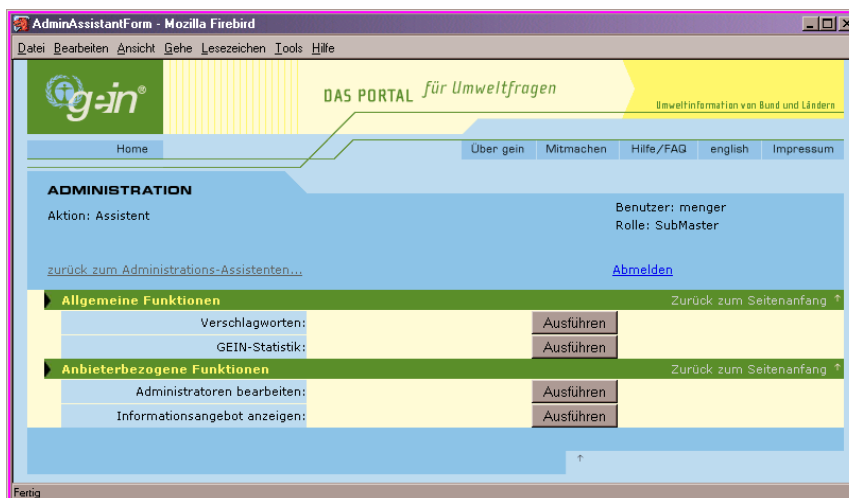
AdminAssistantForm - Mozilla Firebird

Datei Bearbeiten Ansicht Gehe Lesezeichen Tools Hilfe

g·e·in®

DAS PORTAL für Umweltfragen

Umweltinformation von Bund und Ländern

Home

Über gein | Mitmachen | Hilfe/FAQ | english | Impressum

ADMINISTRATION

Aktion: Assistent

Benutzer: menger
Rolle: SubMaster

zurück zum Administrations-Assistenten...

Abmelden

Allgemeine Funktionen

Zurück zum Seitenanfang ↑

| | |
|---|---|
| Verschlagworten: | Ausführen |
| GEIN-Statistik: | Ausführen |

Anbieterbezogene Funktionen

Zurück zum Seitenanfang ↑

| | |
|---|---|
| Administratoren bearbeiten: | Ausführen |
| Informationsangebot anzeigen: | Ausführen |

↑

Fertig